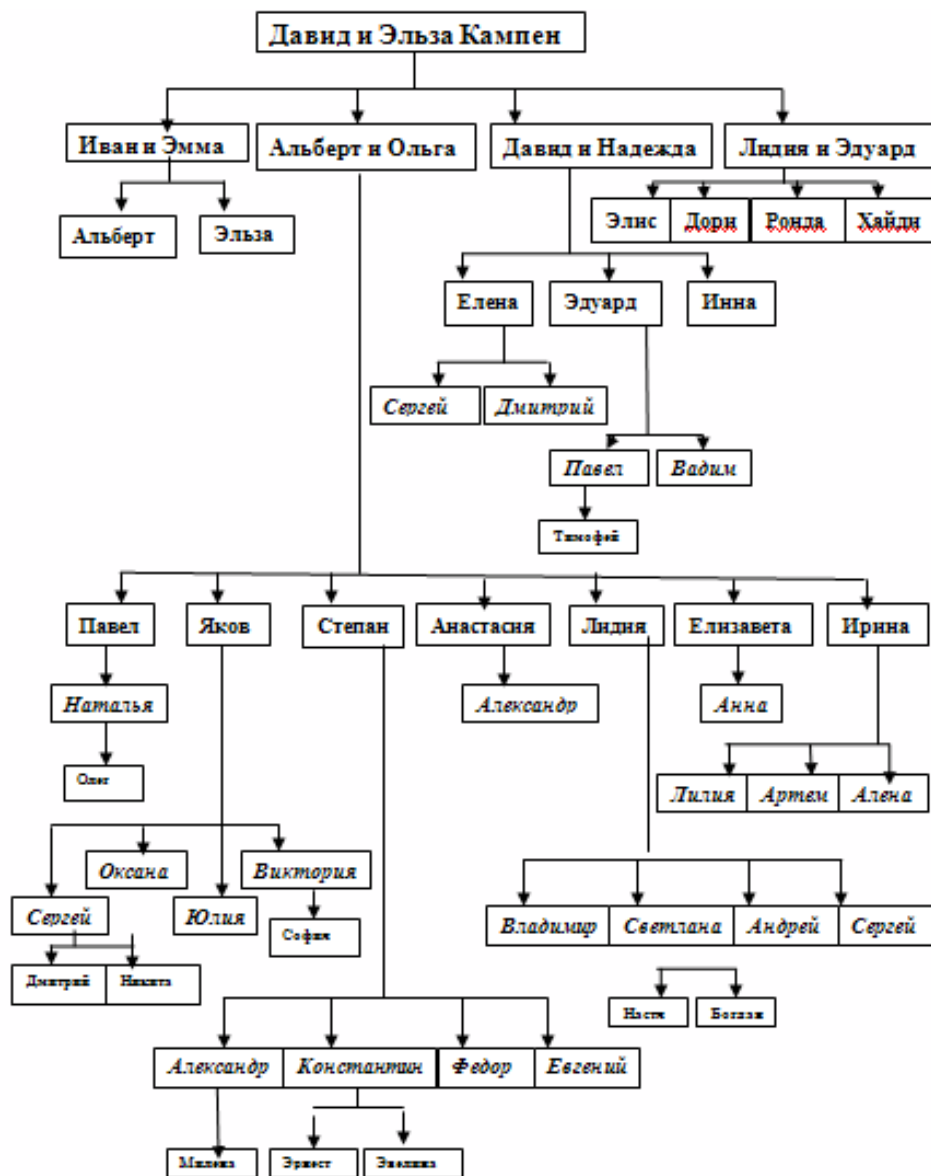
Давид и Эльза Кампен

Иван и Эмма
Альберт и Ольга
Давид и Надежда
Лидия и Эдуард

Альберт
Эльза

Элис
Дорн
Ронда
Хайди

Елена
Эдуард
Инна

Сергей
Дмитрий

Павел
Вадим

Тимофей

Павел
Яков
Степан
Анастасия
Лидия
Елизавета
Ирина

Наталья
Александр
Анна

Олег

Лилия
Артем
Алена

Оксана
Виктория
Сергей
Юлия
София

Владимир
Светлана
Андрей
Сергей

Дмитрий
Никита

Настя
Богдан

Александр
Константин
Федор
Евгений

Милена
Эрнест
Эвелина